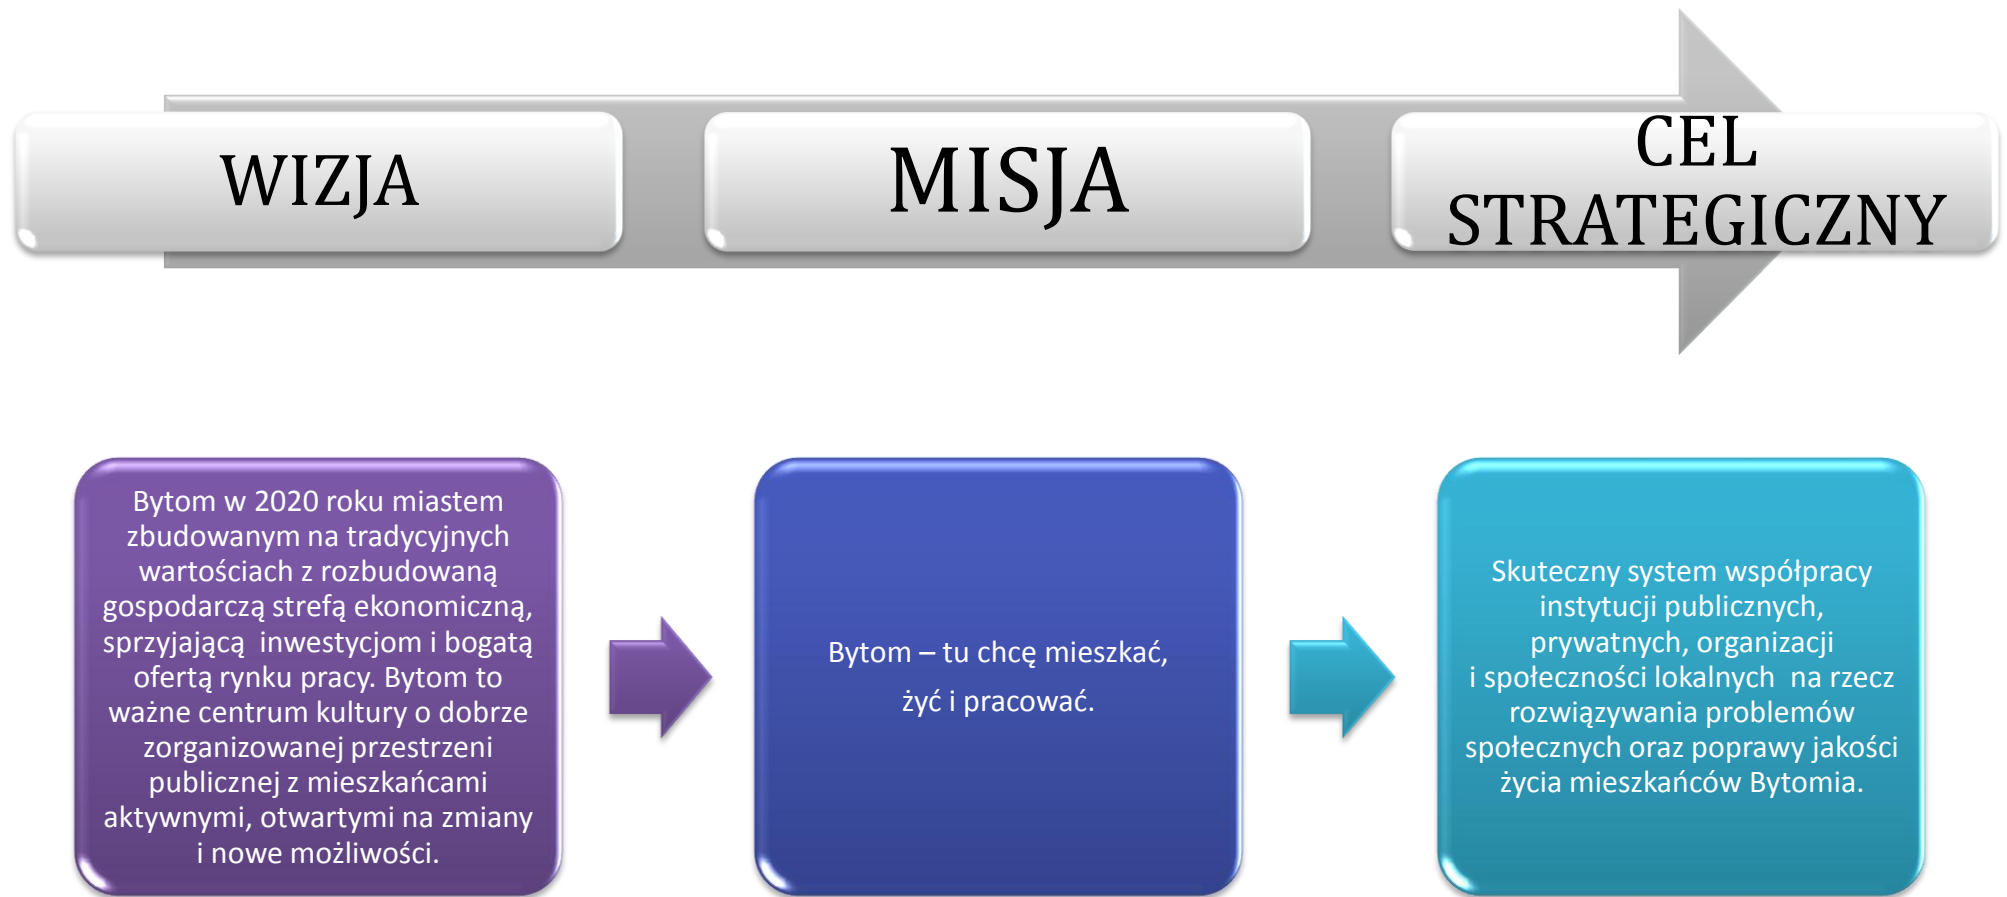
WIZJA

MISJA

CEL STRATEGICZNY

Bytom w 2020 roku miastem zbudowanym na tradycyjnych wartościach z rozbudowaną gospodarczą strefą ekonomiczną, sprzyjającą inwestycjom i bogatą ofertą rynku pracy. Bytom to ważne centrum kultury o dobrze zorganizowanej przestrzeni publicznej z mieszkańcami aktywnymi, otwartymi na zmiany i nowe możliwości.

Bytom – tu chcę mieszkać, żyć i pracować.

Skuteczny system współpracy instytucji publicznych, prywatnych, organizacji i społeczności lokalnych na rzecz rozwiązywania problemów społecznych oraz poprawy jakości życia mieszkańców Bytomia.